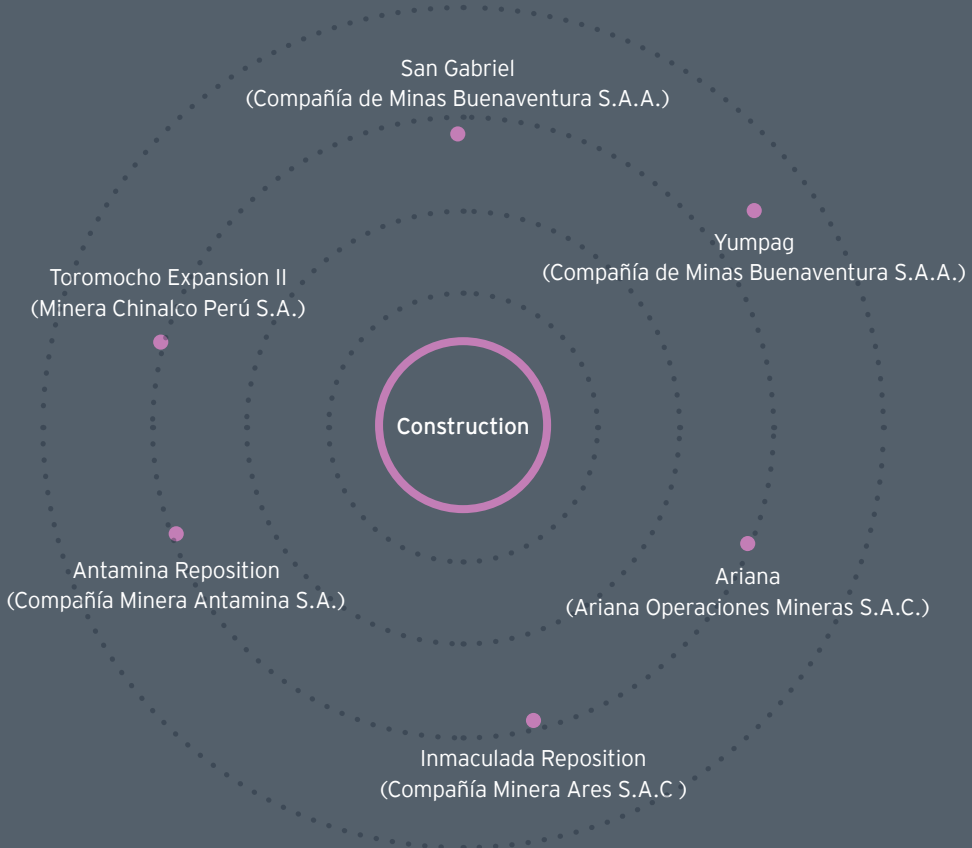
San Gabriel
(Compañía de Minas Buenaventura S.A.A.)

Yumpag
(Compañía de Minas Buenaventura S.A.A.)

Toromocho Expansion II
(Minera Chinalco Perú S.A.)

Construction

Antamina Reposition
(Compañía Minera Antamina S.A.)

Ariana
(Ariana Operaciones Mineras S.A.C.)

Inmaculada Reposition
(Compañía Minera Ares S.A.C )